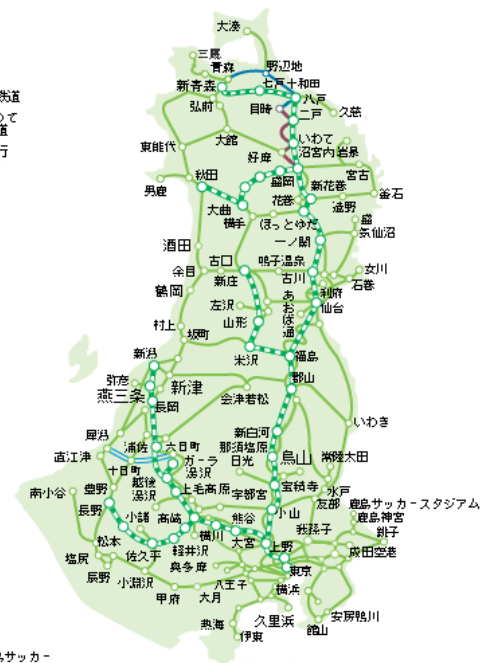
鉄道
って
道
行
大湊
三厩
青森
野辺地
新青森
七戸十和田
弘前
八戸
目時
久慈
二戸
大館
東能代
いわて
沼宮内
岩泉
好摩
宮古
秋田
盛岡
新花巻
男鹿
釜石
花巻
遠野
大曲
横手
ほっとゆだ
盛
気仙沼
一ノ関
酒田
古口
鳴子温泉
女川
余目
新庄
古川
石巻
鶴岡
左沢
あおば通
利府
仙台
山形
村上
坂町
新潟
米沢
福島
弥彦
燕三条
新津
郡山
長岡
会津若松
いわき
犀潟
直江津
浦佐
六日町
十日町
新白河
那須塩原
ガーラ湯沢
日光
烏山
常陸太田
越後湯沢
南小谷
豊野
上毛高原
宇都宮
宝積寺
水戸
長野
小諸
高崎
熊谷
小山
友部
鹿島サッカースタジアム
鹿島神宮
松本
横川
大宮
我孫子
銚子
塩尻
佐久平
軽井沢
上野
成田空港
辰野
小淵沢
奥多摩
八王子
東京
甲府
大月
横浜
熱海
久里浜
安房鴨川
伊東
館山
サッカー